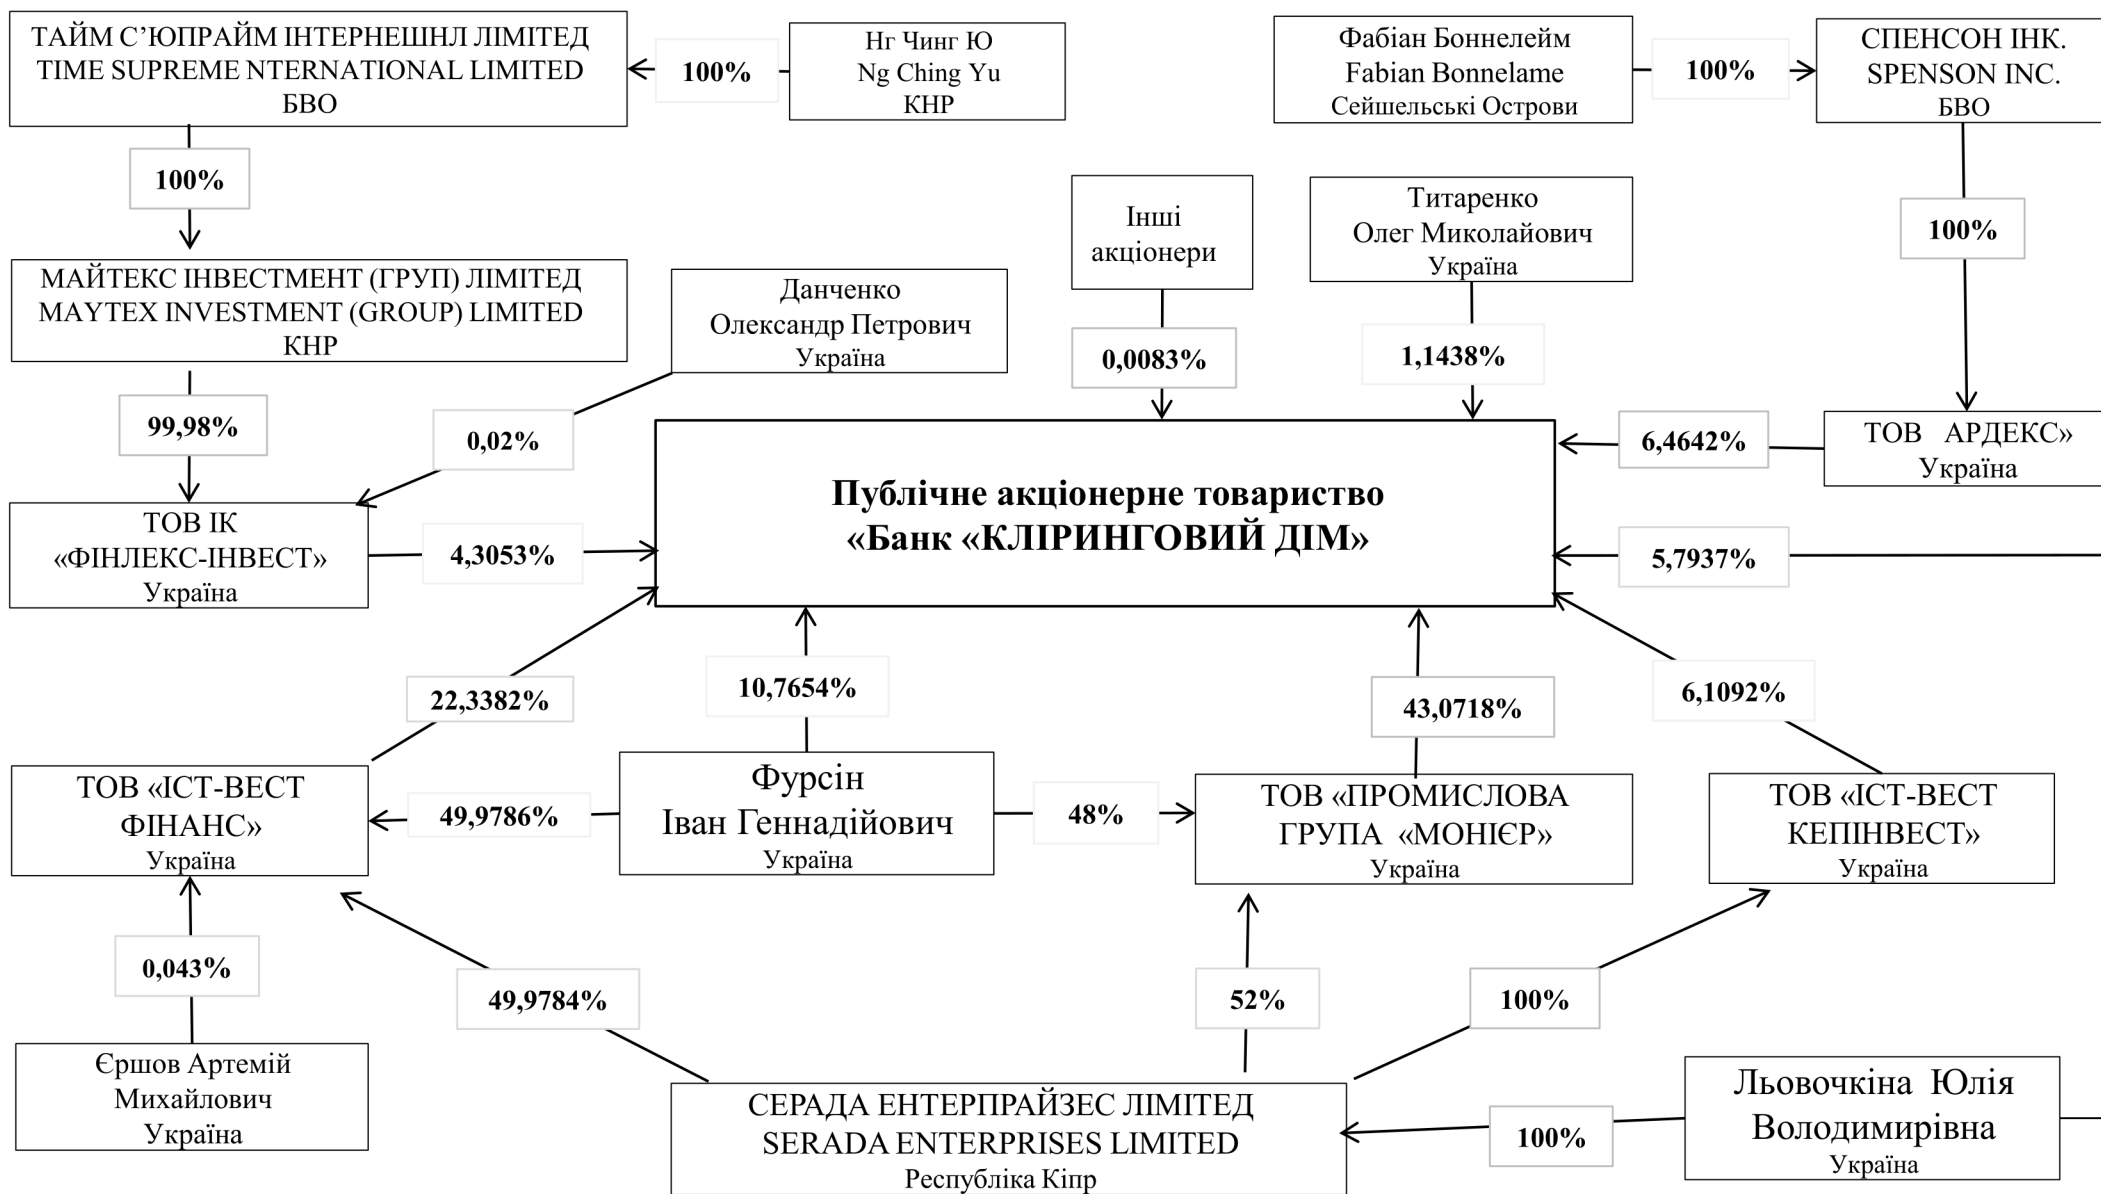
ТАЙМ С'ЮПРАЙМ ІНТЕРНЕШНЛ ЛІМІТЕД
TIME SUPREME NTERNATIONAL LIMITED
БВО

100%

Нг Чинг Ю
Ng Ching Yu
КНР

Фабіан Боннелейм
Fabian Bonnelame
Сейшельські Острови

100%

СПЕНСОН ІНК.
SPENSON INC.
БВО

100%

Інші акціонери

Титаренко
Олег Миколайович
Україна

100%

МАЙТЕКС ІНВЕСТМЕНТ (ГРУП) ЛІМІТЕД
MAYTEX INVESTMENT (GROUP) LIMITED
КНР

Данченко
Олександр Петрович
Україна

0,0083%

1,1438%

99,98%

0,02%

6,4642%

ТОВ АРДЕКС»
Україна

Публічне акціонерне товариство
«Банк «КЛІРИНГОВИЙ ДІМ»

ТОВ ІК
«ФІНЛЕКС-ІНВЕСТ»
Україна

4,3053%

5,7937%

22,3382%

10,7654%

43,0718%

6,1092%

ТОВ «ІСТ-ВЕСТ
ФІНАНС»
Україна

49,9786%

Фурсін
Іван Геннадійович
Україна

48%

ТОВ «ПРОМИСЛОВА
ГРУПА «МОНІЄР»
Україна

ТОВ «ІСТ-ВЕСТ
КЕПІНВЕСТ»
Україна

0,043%

49,9784%

52%

100%

Єршов Артемій
Михайлович
Україна

СЕРАДА ЕНТЕРПРАЙЗЕС ЛІМІТЕД
SERADA ENTERPRISES LIMITED
Республіка Кіпр

100%

Льовочкіна Юлія
Володимирівна
Україна